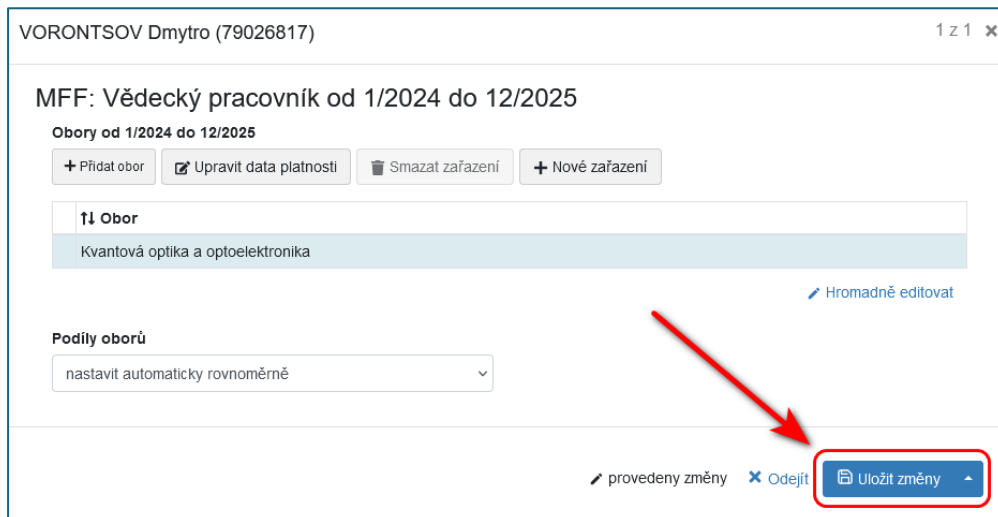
VORONTSOV Dmytro (79026817)

1 z 1 ×

MFF: Vědecký pracovník od 1/2024 do 12/2025

Obory od 1/2024 do 12/2025

+ Přidat obor

Upravit data platnosti

Smazat zařazení

+ Nové zařazení

| | Obor |
|---|---|
| | Kvantová optika a optoelektronika |

Hromadně editovat

Podíly oborů

nastavit automaticky rovnoměrně

provedeny změny

× Odejít

Uložit změny